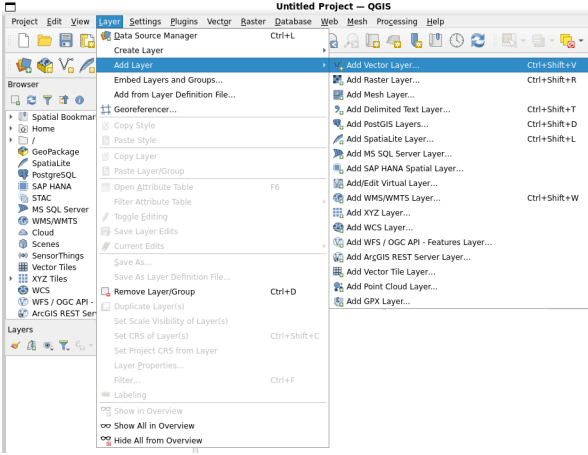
Untitled Project — QGIS

Project Edit View Layer Settings Plugins Vector Raster Database Web Mesh Processing Help

Browser

Spatial Bookmar
Home
/
GeoPackage
SpatiaLite
PostgreSQL
SAP HANA
STAC
MS SQL Server
WMS/WMTS
Cloud
Scenes
SensorThings
Vector Tiles
XYZ Tiles
WCS
WFS / OGC API -
ArcGIS REST Serv

Layers

Data Source Manager Ctrl+L
Create Layer
Add Layer
Embed Layers and Groups...
Add from Layer Definition File...
Georeferencer...
Copy Style
Paste Style
Copy Layer
Paste Layer/Group
Open Attribute Table F6
Filter Attribute Table
Toggle Editing
Save Layer Edits
Current Edits
Save As...
Save As Layer Definition File...
Remove Layer/Group Ctrl+D
Duplicate Layer(s)
Set Scale Visibility of Layer(s)
Set CRS of Layer(s) Ctrl+Shift+C
Set Project CRS from Layer
Layer Properties...
Filter... Ctrl+F
Labeling
Show in Overview
Show All in Overview
Hide All from Overview

Add Vector Layer... Ctrl+Shift+V
Add Raster Layer... Ctrl+Shift+R
Add Mesh Layer...
Add Delimited Text Layer... Ctrl+Shift+T
Add PostGIS Layers... Ctrl+Shift+D
Add SpatiaLite Layer... Ctrl+Shift+L
Add MS SQL Server Layer...
Add SAP HANA Spatial Layer...
Add/Edit Virtual Layer...
Add WMS/WMTS Layer... Ctrl+Shift+W
Add XYZ Layer...
Add WCS Layer...
Add WFS / OGC API - Features Layer...
Add ArcGIS REST Server Layer...
Add Vector Tile Layer...
Add Point Cloud Layer...
Add GPX Layer...